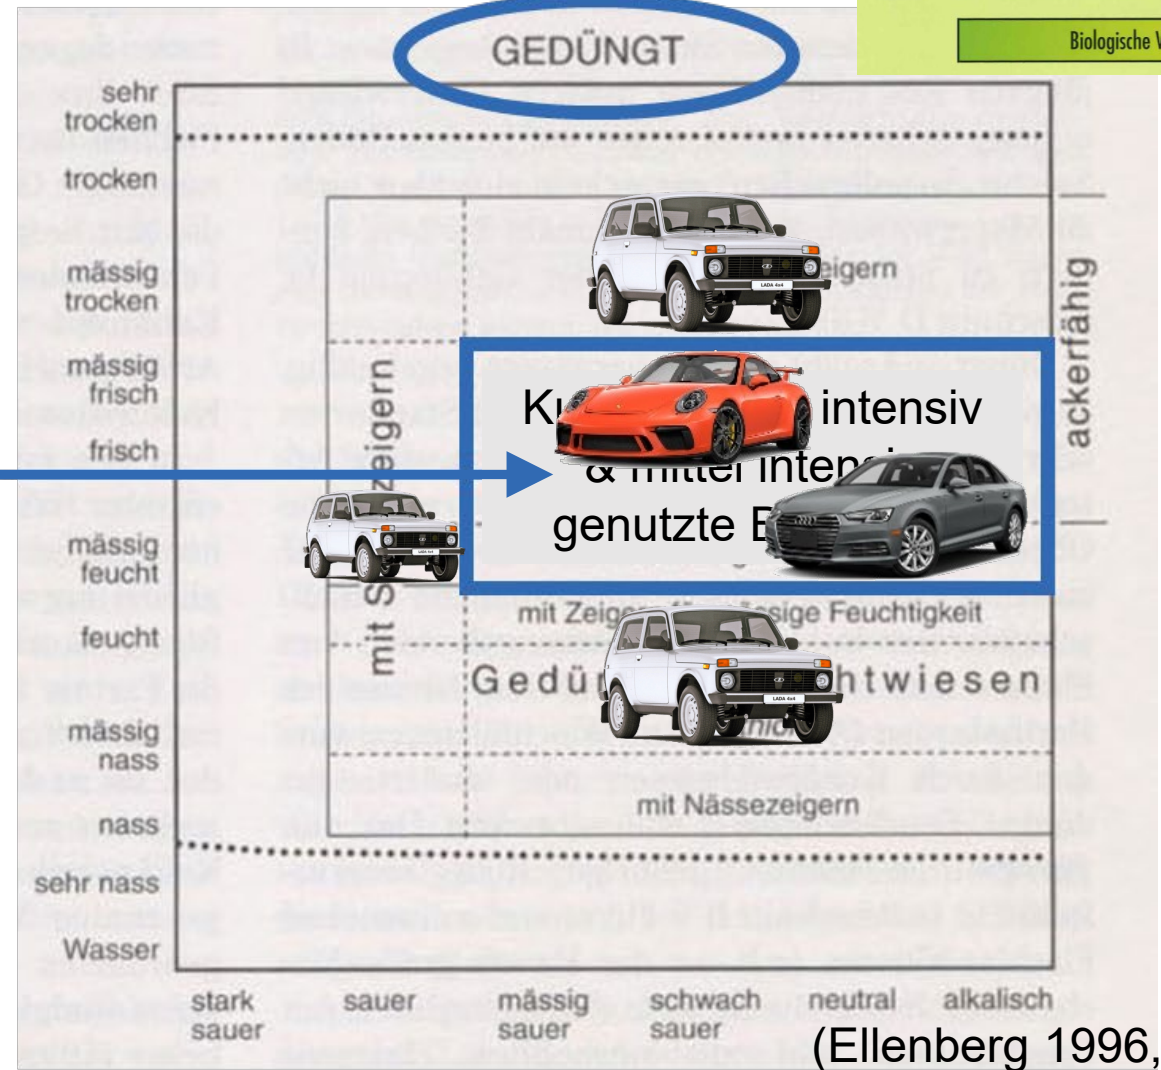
Biologische V

GEDÜNGT

sehr trocken

trocken

mässig trocken

mässig frisch

frisch

mässig feucht

feucht

mässig nass

nass

sehr nass

Wasser

zeigern

mit S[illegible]zeigern

ackerfähig

K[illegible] intensiv & mittel intens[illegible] genutzte B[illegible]

mit Zeige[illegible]ssige Feuchtigkeit

Gedü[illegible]htwiesen

mit Nässezeigern

stark sauer

sauer

mässig sauer

schwach sauer

neutral

alkalisch

(Ellenberg 1996,